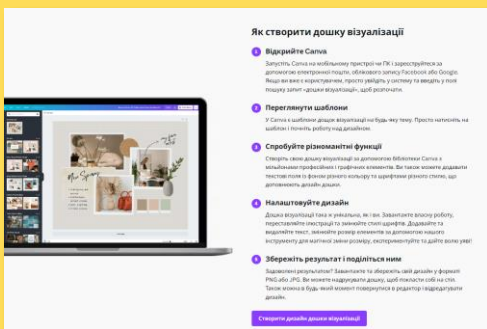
Як створити дошку візуалізації

1 Відкрийте Canva

Запустіть Canva на мобільному пристрої чи ПК і зареєструйтеся за допомогою електронної пошти, облікового запису Facebook або Google. Якщо ви вже є користувачем, просто увійдіть у систему та введіть у полі пошуку запит «дошки візуалізації», щоб розпочати.

2 Перегляньте шаблони

У Canva є шаблони дошки візуалізації на будь-яку тему. Просто натисніть на шаблон і почніть роботу над дизайном.

3 Спробуйте різноманітні функції

Створіть свою дошку візуалізації за допомогою Бібліотеки Canva з мільйонами професійних і графічних елементів. Ви також можете додавати текстові поля зі фоном різного кольору та шрифтами різного стилю, що доповнюють дизайн дошки.

4 Налаштовуйте дизайн

Дошка візуалізації така ж унікальна, як і ви. Завантажте власну роботу, перетягнуйте фотографії та змінюйте стилі шрифтів. Додавайте та видаляйте текст, змінюйте розмір елементів за допомогою нашого інструменту для миттєвої зміни розміру, експериментуйте та дайте волю уяві!

5 Збережіть результат і поділіться ним

Задоволені результатом? Завантажте та збережіть свій дизайн у форматі PNG або JPG. Ви можете надрукувати дошку, щоб повісити собі на стіні. Також можна в будь-який момент повернутися в редактор і відредагувати дизайн.

Створити дизайн дошки візуалізації

Mon Espace